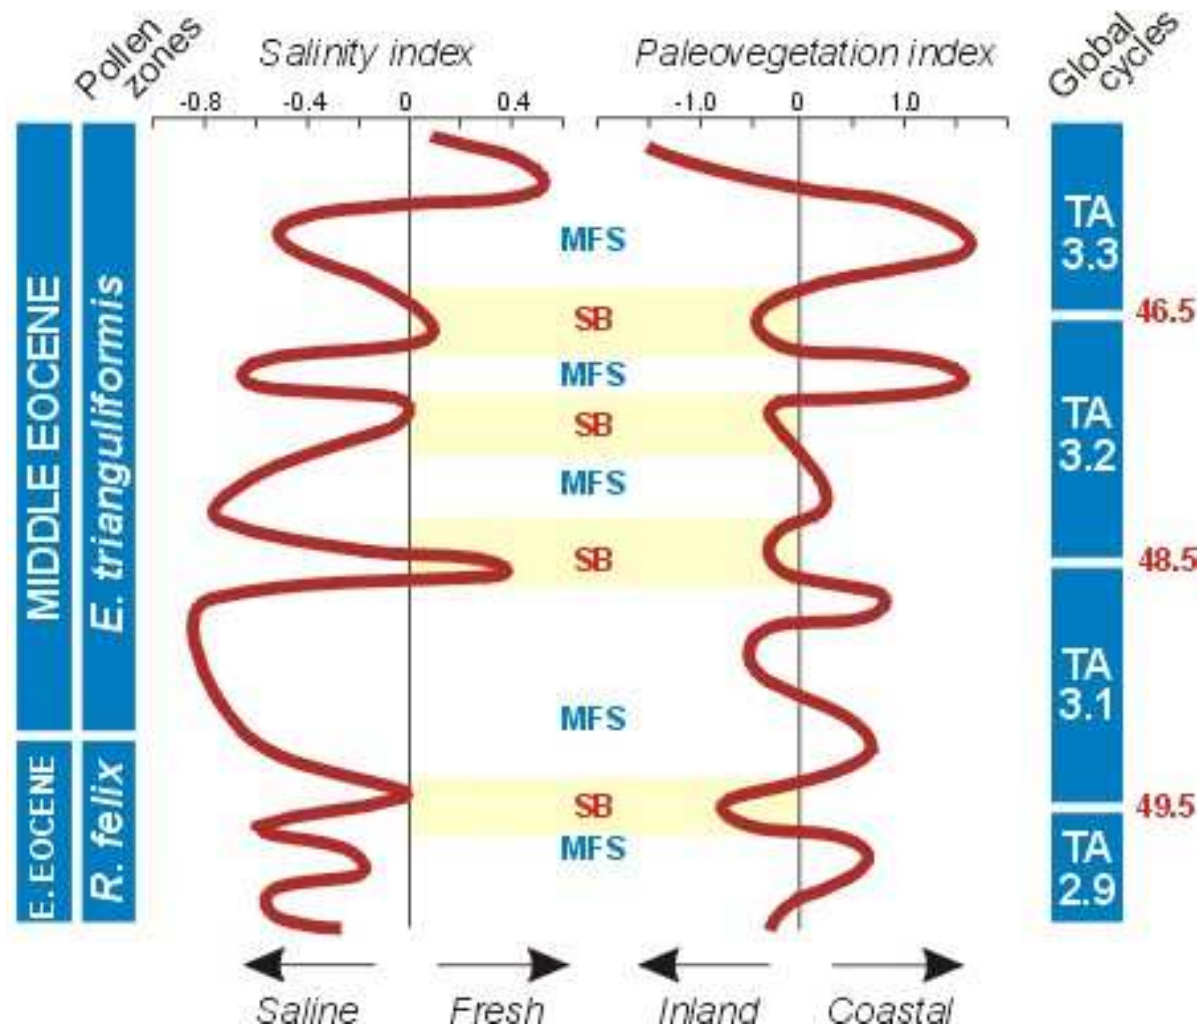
Pollen zones

Salinity index

-0.8 -0.4 0 0.4

Paleovegetation index

-1.0 0 1.0

Global cycles

MIDDLE EOCENE

E. EOCENE

E. trianguliformis

R. felix

MFS

SB

MFS

SB

MFS

SB

MFS

SB

MFS

TA 3.3

46.5

TA 3.2

48.5

TA 3.1

49.5

TA 2.9

Saline

Fresh

Inland

Coastal